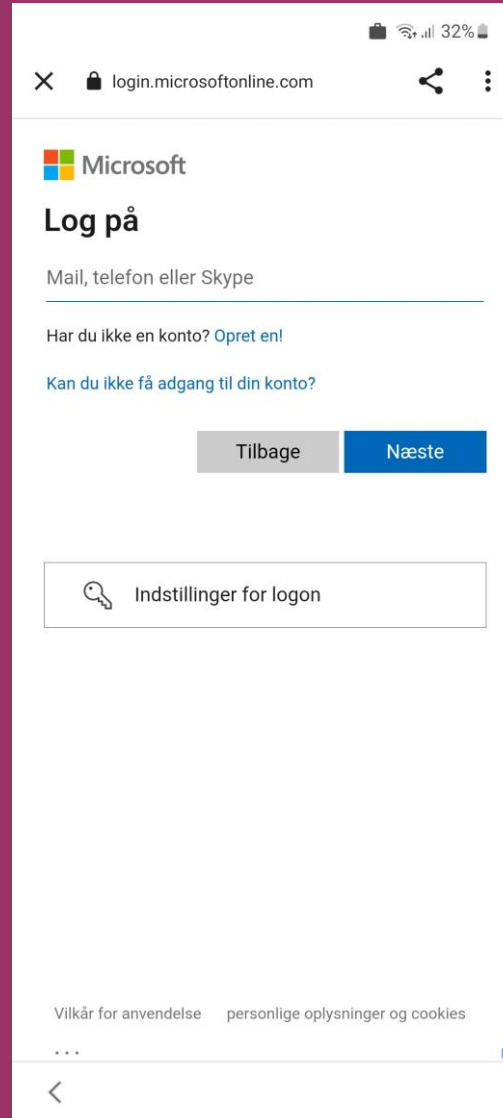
32%

login.microsoftonline.com

Microsoft

Log på

Mail, telefon eller Skype

Har du ikke en konto? Opret en!

Kan du ikke få adgang til din konto?

Tilbage Næste

Indstillinger for logon

Vilkår for anvendelse personlige oplysninger og cookies

...